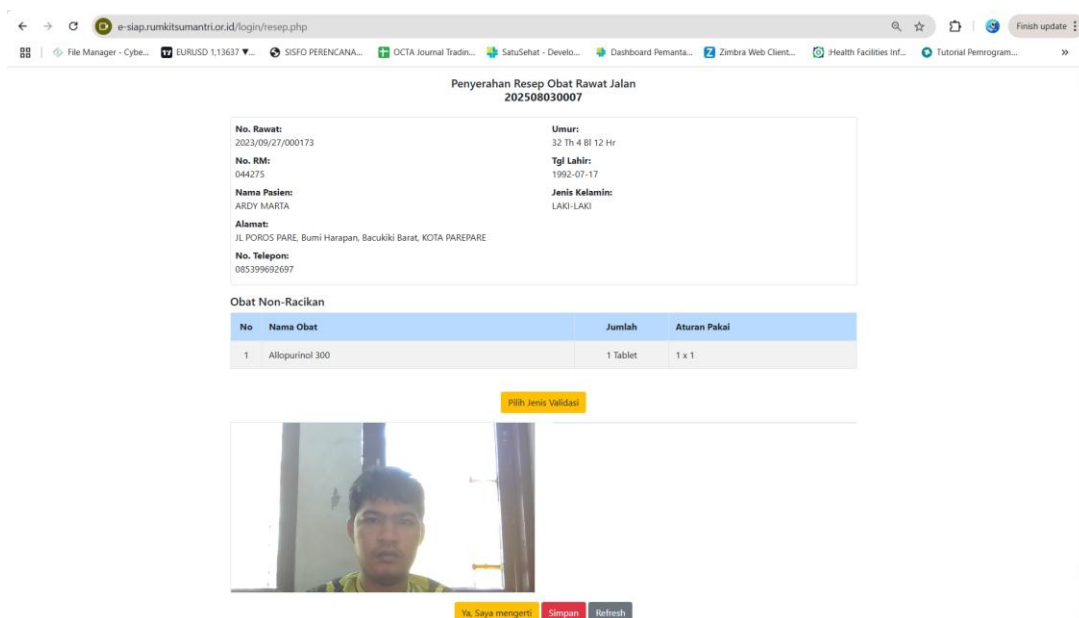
e-siap.rumkitsumantri.or.id/login/resep.php

Finish update

File Manager - Cybe... EURUSD 1,13637 ▼... SISFO PERENCANA... OCTA Journal Tradin... SatuSehat - Develo... Dashboard Pemanta... Zimbra Web Client... :Health Facilities Inf... Tutorial Pemrogram... »

Penyerahan Resep Obat Rawat Jalan
202508030007

No. Rawat:
2023/09/27/000173

Umur:
32 Th 4 Bl 12 Hr

No. RM:
044275

Tgl Lahir:
1992-07-17

Nama Pasien:
ARDY MARTA

Jenis Kelamin:
LAKI-LAKI

Alamat:
JL POROS PARE, Bumi Harapan, Bacukiki Barat, KOTA PAREPARE

No. Telepon:
085399692697

Obat Non-Racikan

| No | Nama Obat | Jumlah | Aturan Pakai |
|---|---|---|---|
| 1 | Allopurinol 300 | 1 Tablet | 1 x 1 |

Pilih Jenis Validasi

Ya, Saya mengerti Simpan Refresh